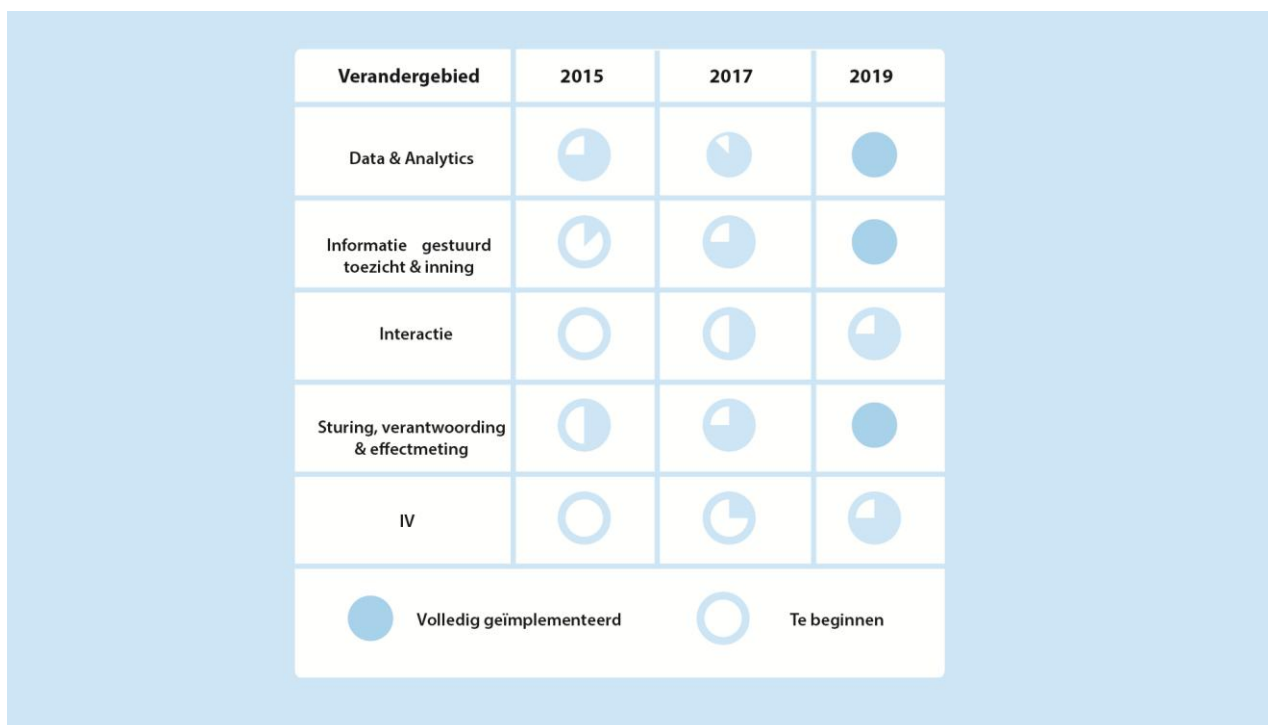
| Verandergebied | 2015 | 2017 | 2019 |
|---|---|---|---|
| Data & Analytics | | | |
| Informatie gestuurd toezicht & inning | | | |
| Interactie | | | |
| Sturing, verantwoording & effectmeting | | | |
| IV | | | |

Volledig geïmplementeerd

Te beginnen